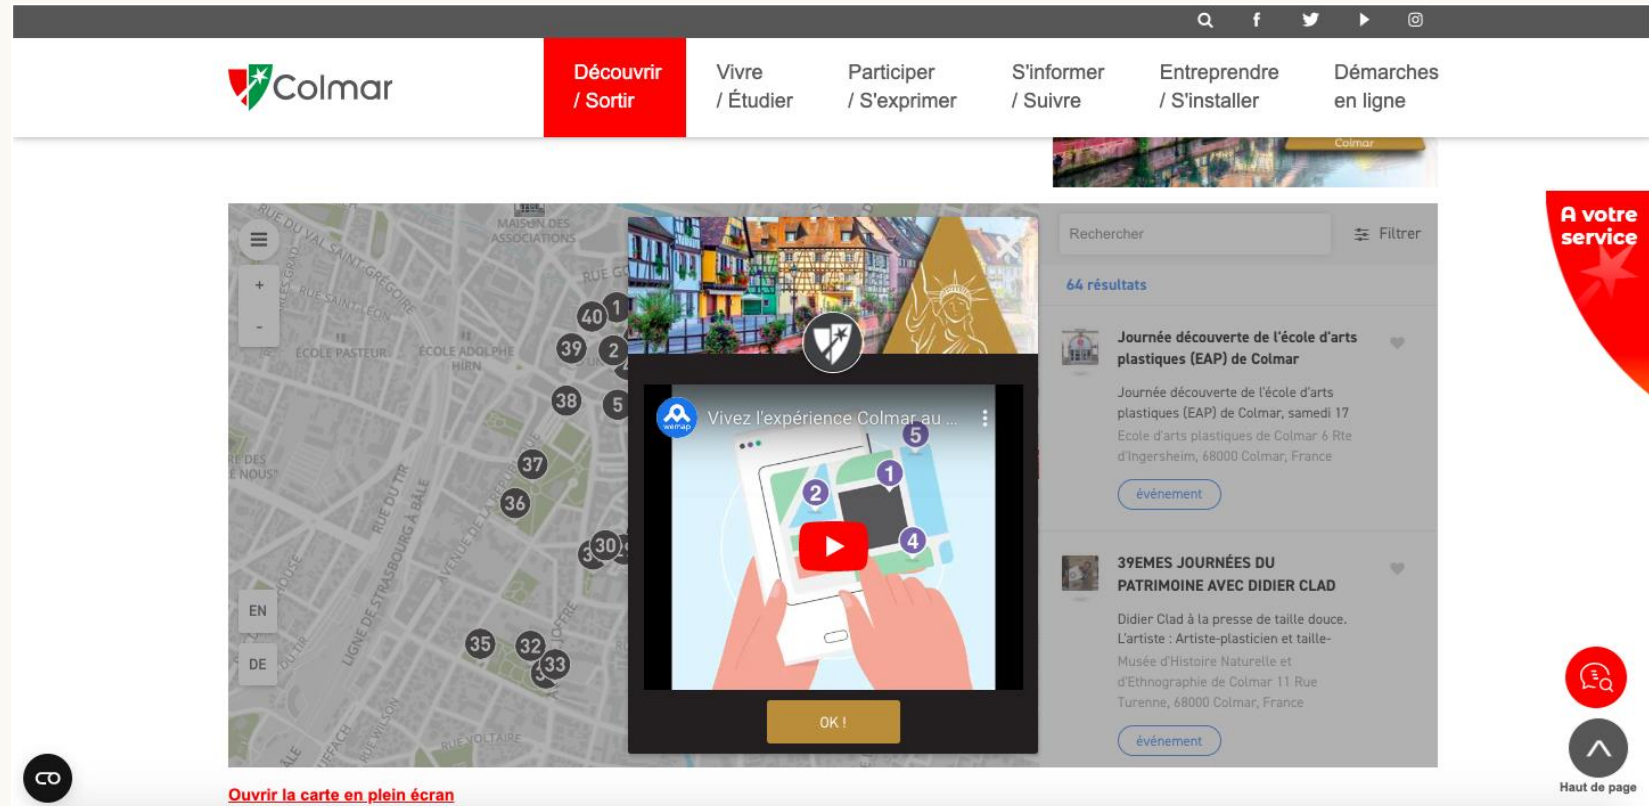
Colmar

Découvrir / Sortir
Vivre / Étudier
Participer / S'exprimer
S'informer / Suivre
Entreprendre / S'installer
Démarches en ligne

Colmar

RUE DU VAL SAINT GRÉGOIRE
MAISON DES ASSOCIATIONS
RUE SAINT LÉON
ÉCOLE PASTEUR
ÉCOLE ADOLPHE HIRN
RUE DU TIR
RUE DE STRASBOURG A BALE
AVENUE DE LA REPUBLIQUE
RUE VOLTAIRE
RUE WILSON
+
-
40 1 39 2 38 5 37 36 30 35 32 33
EN
DE

Vivez l'expérience Colmar au ...
wemap
1 2 4 5
OK !

Rechercher
Filtrer
64 résultats

Journée découverte de l'école d'arts plastiques (EAP) de Colmar
Journée découverte de l'école d'arts plastiques (EAP) de Colmar, samedi 17
Ecole d'arts plastiques de Colmar 6 Rte d'Ingersheim, 68000 Colmar, France
événement

39EMES JOURNÉES DU PATRIMOINE AVEC DIDIER CLAD
Didier Clad à la presse de taille douce. L'artiste : Artiste-plasticien et taille-
Musée d'Histoire Naturelle et d'Ethnographie de Colmar 11 Rue Turenne, 68000 Colmar, France
événement

A votre service

Haut de page

Ouvrir la carte en plein écran